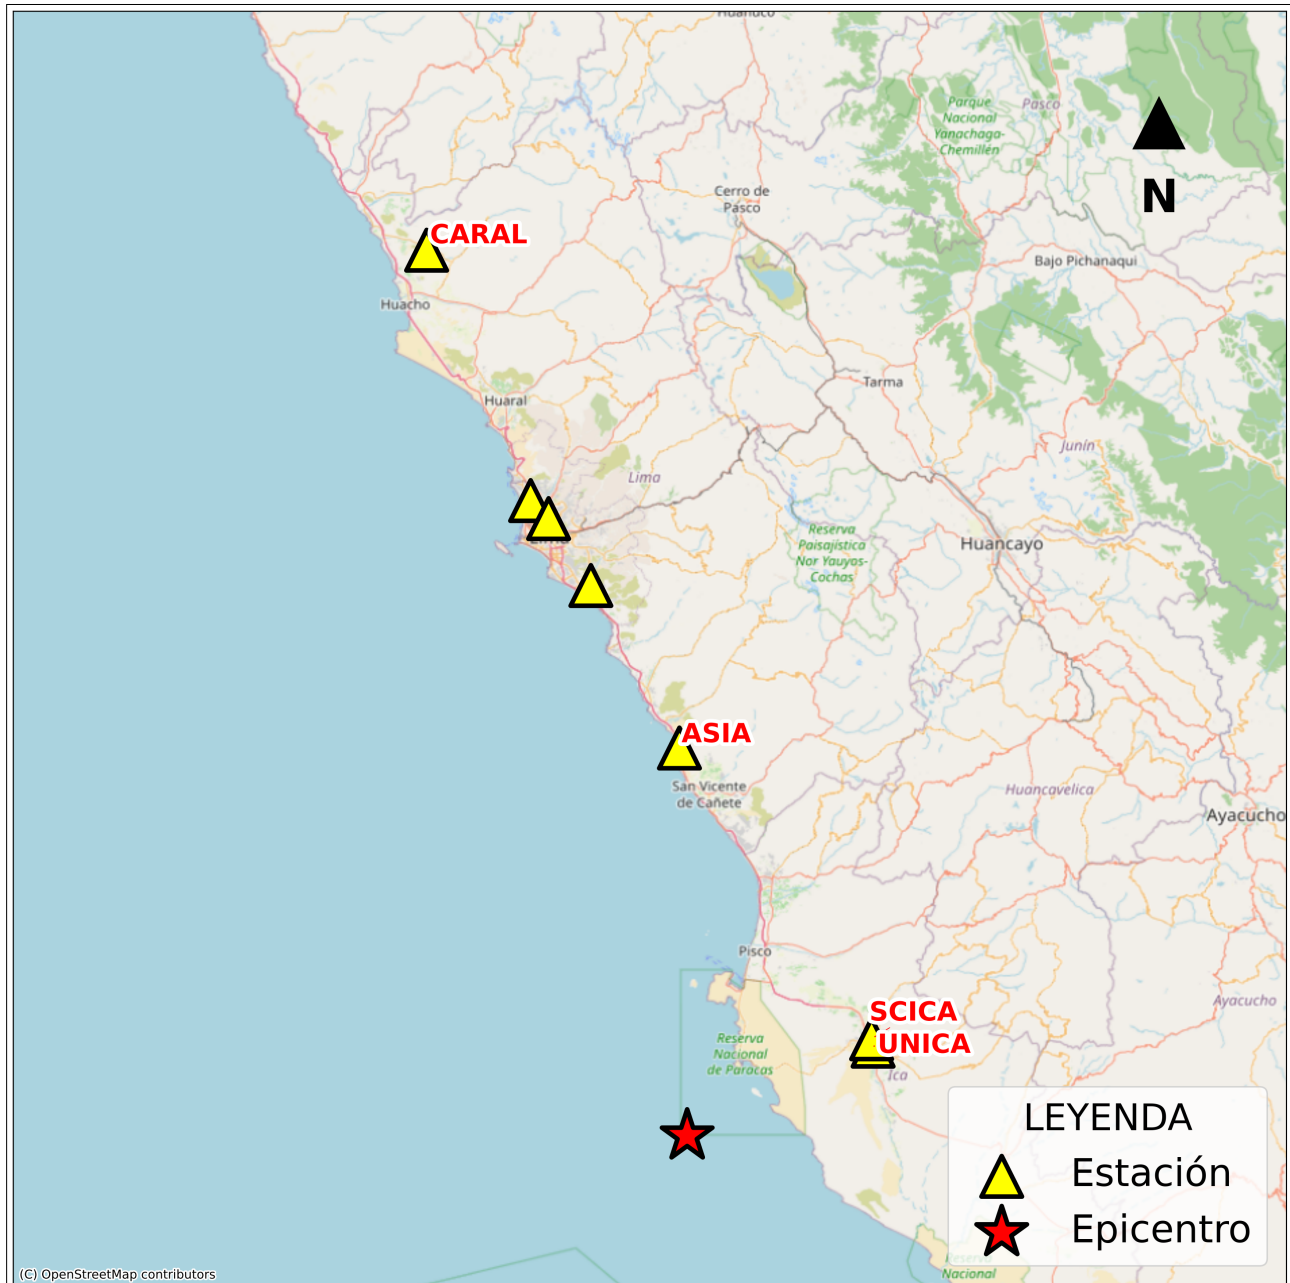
Huánuco

Parque Nacional Yanachaga-Chemillén

Pasco

N

Cerro de Pasco

CARAL

Huacho

Bajo Pichanaqui

Tarma

Huaral

Junín

Lima

Lima

Reserva Paisajística Nor Yauyos-Cochas

Huancayo

ASIA

San Vicente de Cañete

Huancavelica

Ayacucho

Pisco

Ayacucho

SCICA

UNICA

Reserva Nacional de Paracas

Ica

LEYENDA

Estación

Epicentro

Reserva Nacional

(C) OpenStreetMap contributors